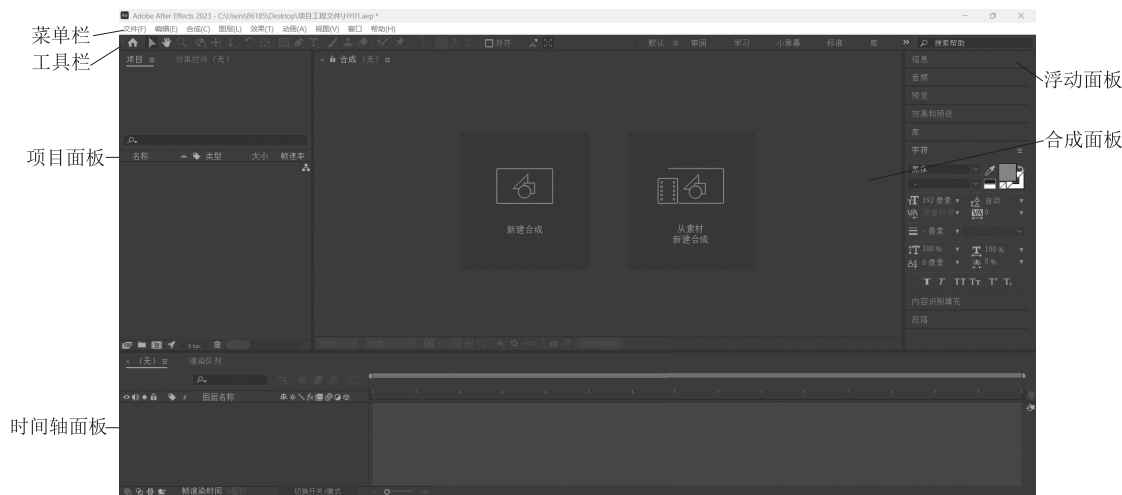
菜单栏
工具栏
项目面板
时间轴面板
浮动面板
合成面板

Adobe After Effects 2023 - C:\Users\86185\Desktop\项目工程文件\HY01.aep *

文件(F) 编辑(E) 合成(C) 图层(L) 效果(T) 动画(A) 视图(V) 窗口 帮助(H)

对齐

默认 ≡ 审阅 学习 小屏幕 标准 库 » 搜索帮助

项目 ≡ 效果控件（无）

× 合成（无）≡

名称 类型 大小 帧速率

新建合成

从素材
新建合成

信息
音频
预览
效果和预设
库
字符 ≡
黑体
192 像素 自动
度量标准 0
- 像素
100 % 100 %
0 像素 0 %
T T TT Tт T' T,
内容识别填充
段落

8 bpc

×（无）≡ 渲染队列

图层名称

帧渲染时间 0毫秒 切换开关/模式